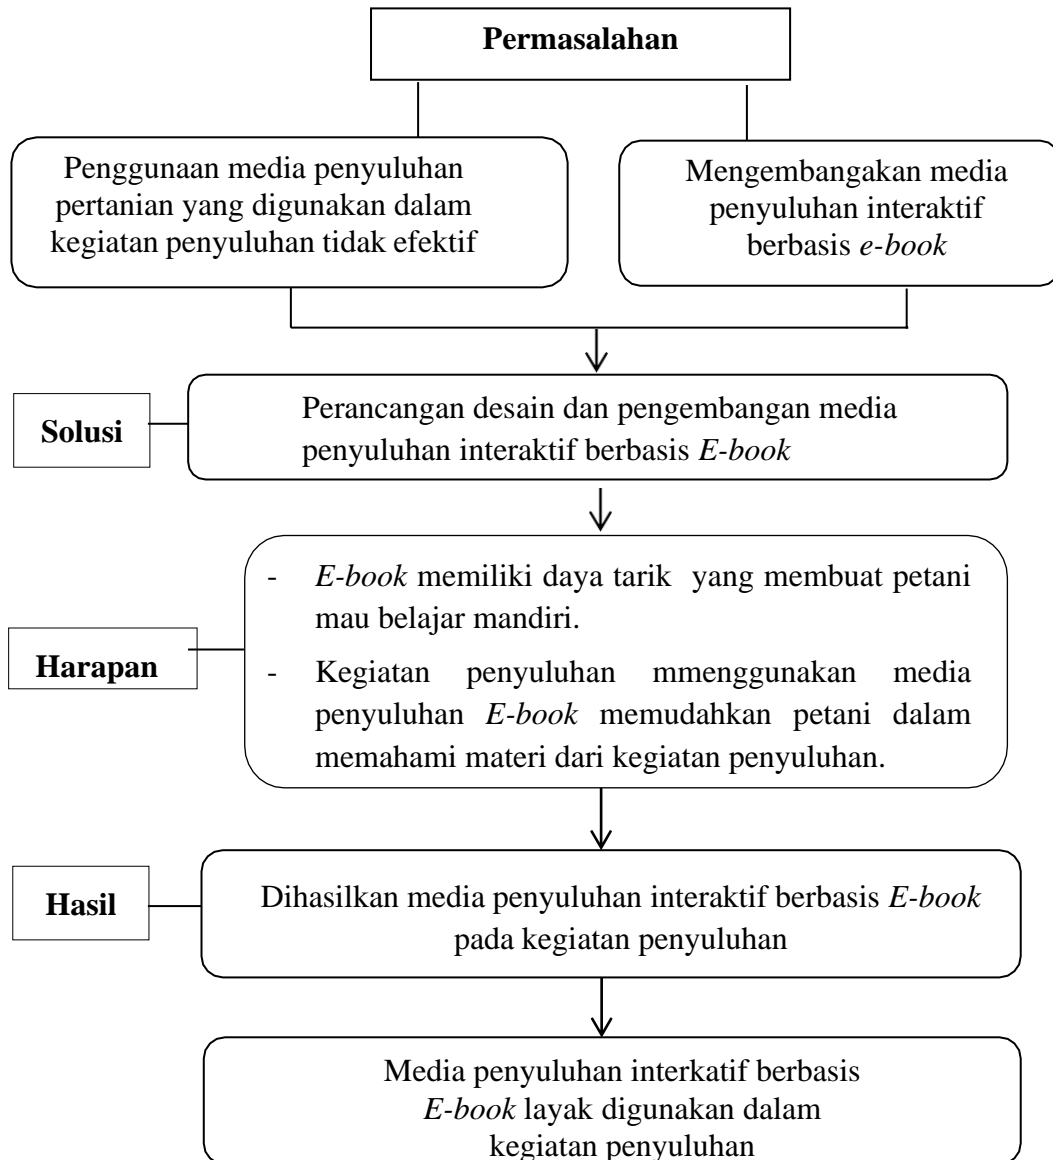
Permasalahan

Penggunaan media penyuluhan pertanian yang digunakan dalam kegiatan penyuluhan tidak efektif

Mengembangakan media penyuluhan interaktif berbasis *e-book*

Solusi

Perancangan desain dan pengembangan media penyuluhan interaktif berbasis *E-book*

Harapan

- *E-book* memiliki daya tarik yang membuat petani mau belajar mandiri.
- Kegiatan penyuluhan mmenggunakan media penyuluhan *E-book* memudahkan petani dalam memahami materi dari kegiatan penyuluhan.

Hasil

Dihasilkan media penyuluhan interaktif berbasis *E-book* pada kegiatan penyuluhan

Media penyuluhan interkatif berbasis *E-book* layak digunakan dalam kegiatan penyuluhan